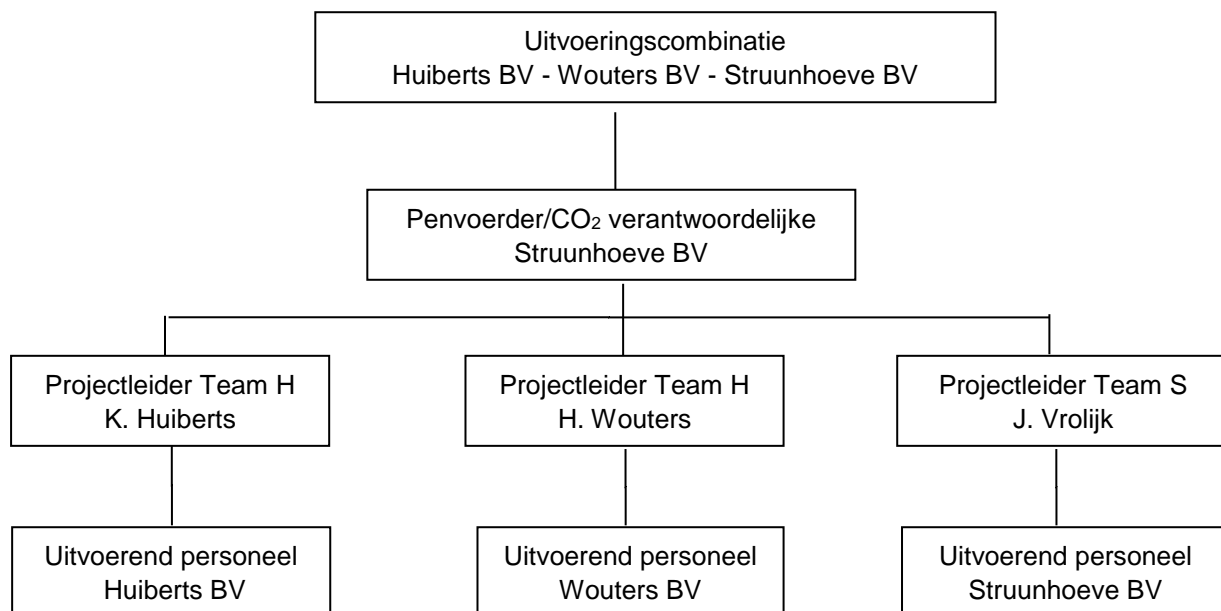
Uitvoeringscombinatie
Huiberts BV - Wouters BV - Struunhoeve BV

Penvoerder/$CO_2$ verantwoordelijke
Struunhoeve BV

Projectleider Team H
K. Huiberts

Projectleider Team H
H. Wouters

Projectleider Team S
J. Vrolijk

Uitvoerend personeel
Huiberts BV

Uitvoerend personeel
Wouters BV

Uitvoerend personeel
Struunhoeve BV